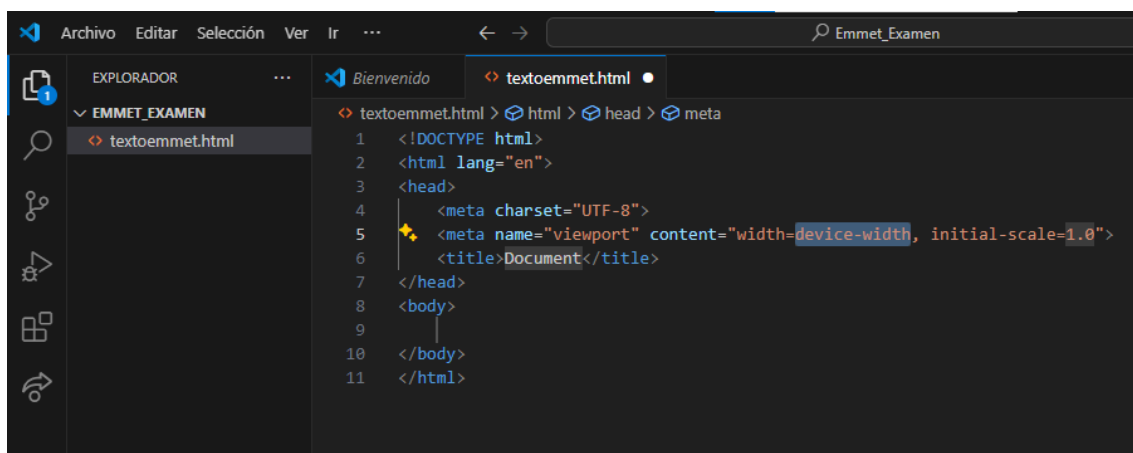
Archivo Editar Selección Ver Ir ···

Emmet_Examen

EXPLORADOR ···

EMMET_EXAMEN

textoemmet.html

Bienvenido

textoemmet.html

textoemmet.html > html > head > meta

1 <!DOCTYPE html>
2 <html lang="en">
3 <head>
4 <meta charset="UTF-8">
5 <meta name="viewport" content="width=device-width, initial-scale=1.0">
6 <title>Document</title>
7 </head>
8 <body>
9
10 </body>
11 </html>

1